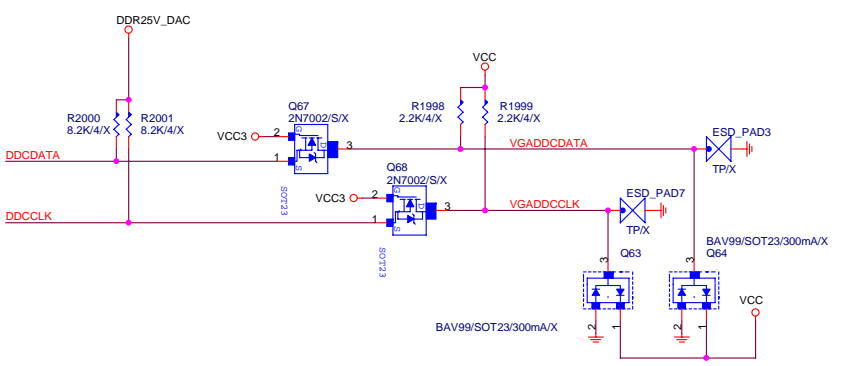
DDR25V_DAC

R2000
8.2K/4/X

R2001
8.2K/4/X

Q67
2N7002/S/X

VCC3

2

1

3

G

D

S

SOT23

DDCDATA

VCC

R1998
2.2K/4/X

R1999
2.2K/4/X

VGADDCDATA

ESD_PAD3

TP/X

Q68
2N7002/S/X

VCC3

2

1

3

G

D

S

SOT23

DDCCLK

VGADDCCLK

ESD_PAD7

TP/X

BAV99/SOT23/300mA/X
Q64

3

Q63

3

2

1

2

1

VCC

BAV99/SOT23/300mA/X